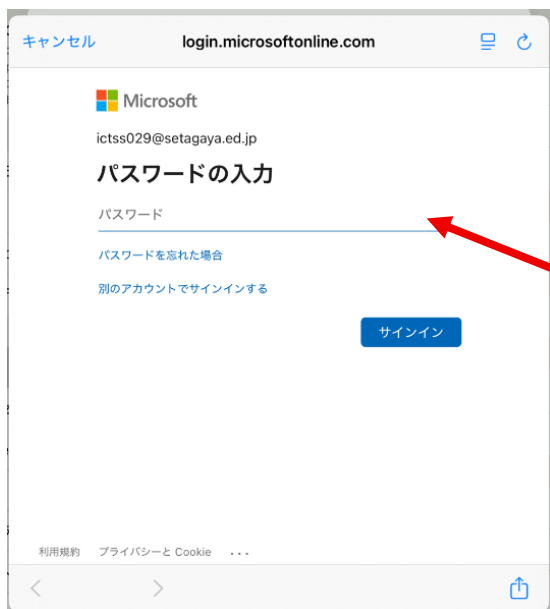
キャンセル login.microsoftonline.com

Microsoft

ictss029@setagaya.ed.jp

パスワードの入力

パスワード

パスワードを忘れた場合

別のアカウントでサインインする

サインイン

利用規約 プライバシーと Cookie ...